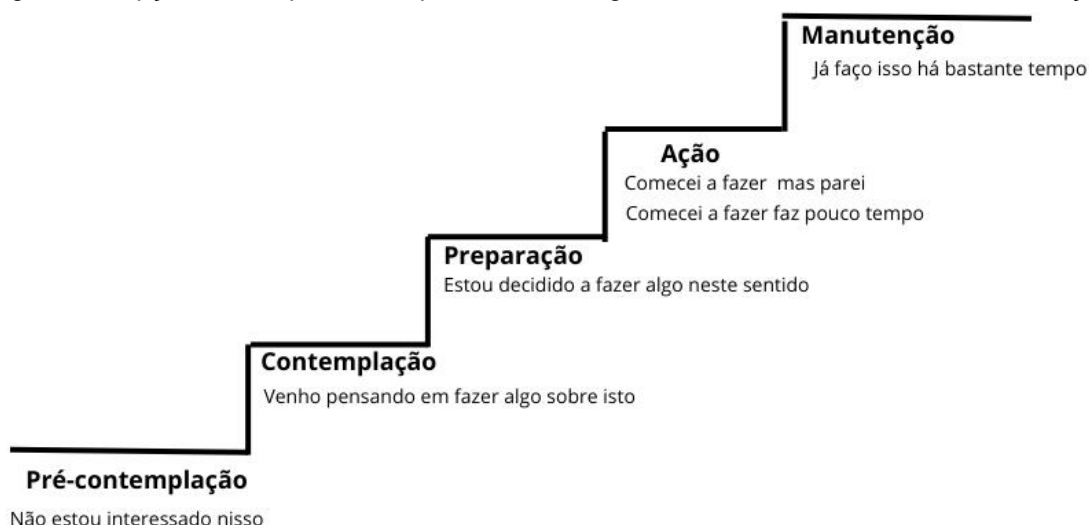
Manutenção
Já faço isso há bastante tempo

Ação
Comecei a fazer mas parei
Comecei a fazer faz pouco tempo

Preparação
Estou decidido a fazer algo neste sentido

Contemplação
Venho pensando em fazer algo sobre isto

Pré-contemplação
Não estou interessado nisso